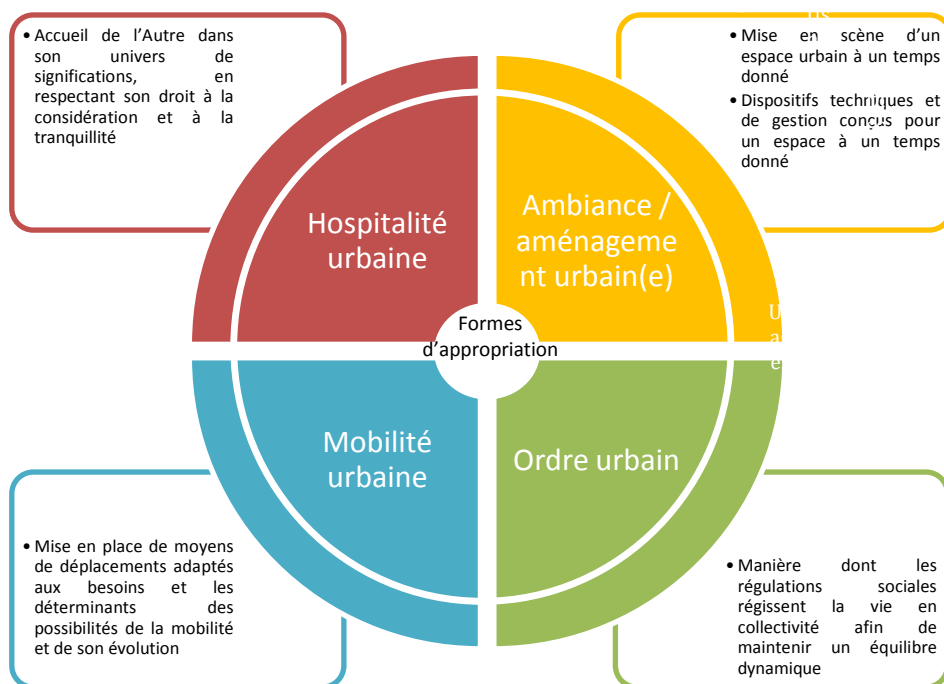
• Accueil de l'Autre dans son univers de significations, en respectant son droit à la considération et à la tranquillité

• Mise en scène d'un espace urbain à un temps donné

• Dispositifs techniques et de gestion conçus pour un espace à un temps donné

Hospitalité urbaine

Ambiance / aménagement urbain(e)

Formes d'appropriation

Mobilité urbaine

Ordre urbain

• Mise en place de moyens de déplacements adaptés aux besoins et les déterminants des possibilités de la mobilité et de son évolution

• Manière dont les régulations sociales régissent la vie en collectivité afin de maintenir un équilibre dynamique